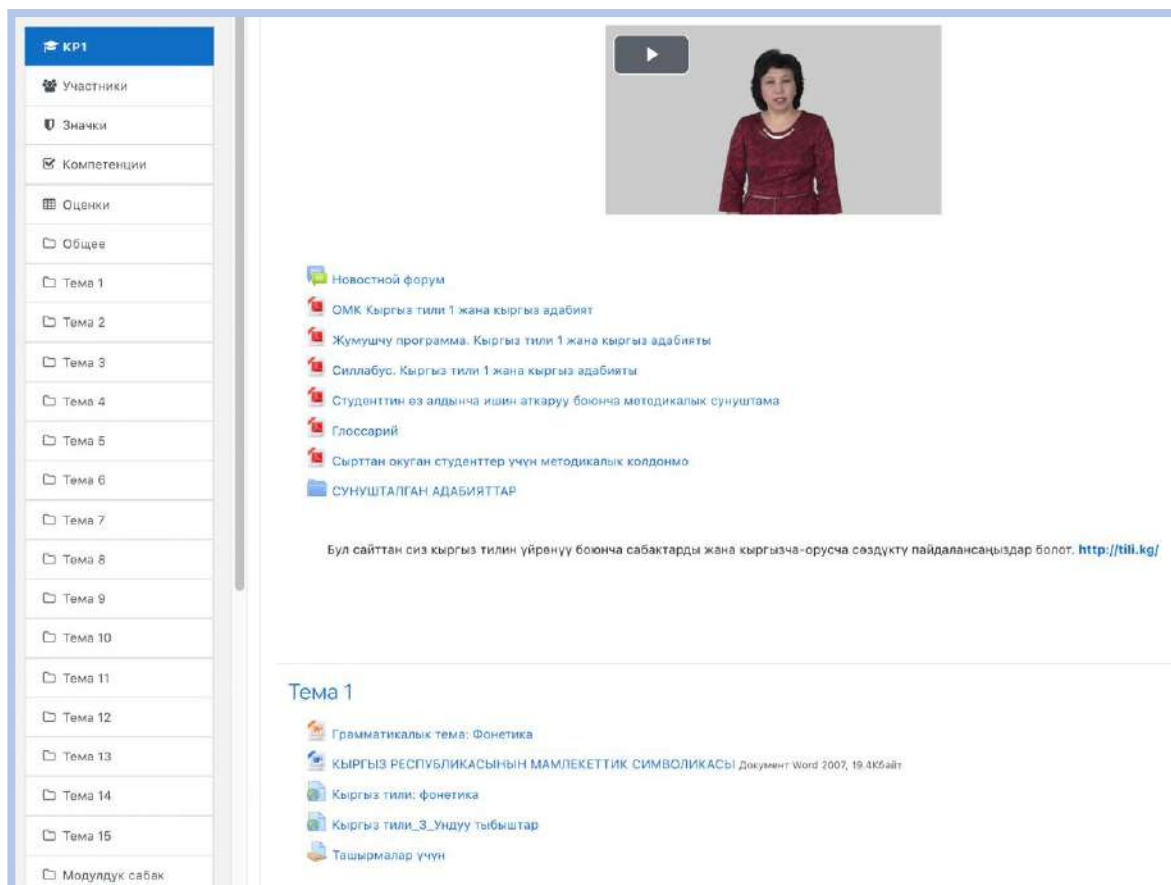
КР1
Участники
Значки
Компетенции
Оценки
Общее
Тема 1
Тема 2
Тема 3
Тема 4
Тема 5
Тема 6
Тема 7
Тема 8
Тема 9
Тема 10
Тема 11
Тема 12
Тема 13
Тема 14
Тема 15
Модулдук сабак

Новостной форум
ОМК Кыргыз тили 1 жана кыргыз адабият
Жумушчу программа. Кыргыз тили 1 жана кыргыз адабияты
Силлабус. Кыргыз тили 1 жана кыргыз адабияты
Студенттин өз алдынча ишин аткаруу боюнча методикалык сунуштама
Глоссарий
Сырттан окуган студенттер үчүн методикалык колдонмо
СУНУШТАЛГАН АДАБИЯТТАР

Бул сайттан сиз кыргыз тилин үйрөнүү боюнча сабактарды жана кыргызча-орусча сөздүктү пайдалансаңыздар болот. http://tili.kg/

Тема 1
Грамматикалык тема: Фонетика
КЫРГЫЗ РЕСПУБЛИКАСЫНЫН МАМЛЕКЕТТИК СИМВОЛИКАСЫ Документ Word 2007, 19.4Кбайт
Кыргыз тили: фонетика
Кыргыз тили_3_Үндүү тыбыштар
Тапшырмалар үчүн